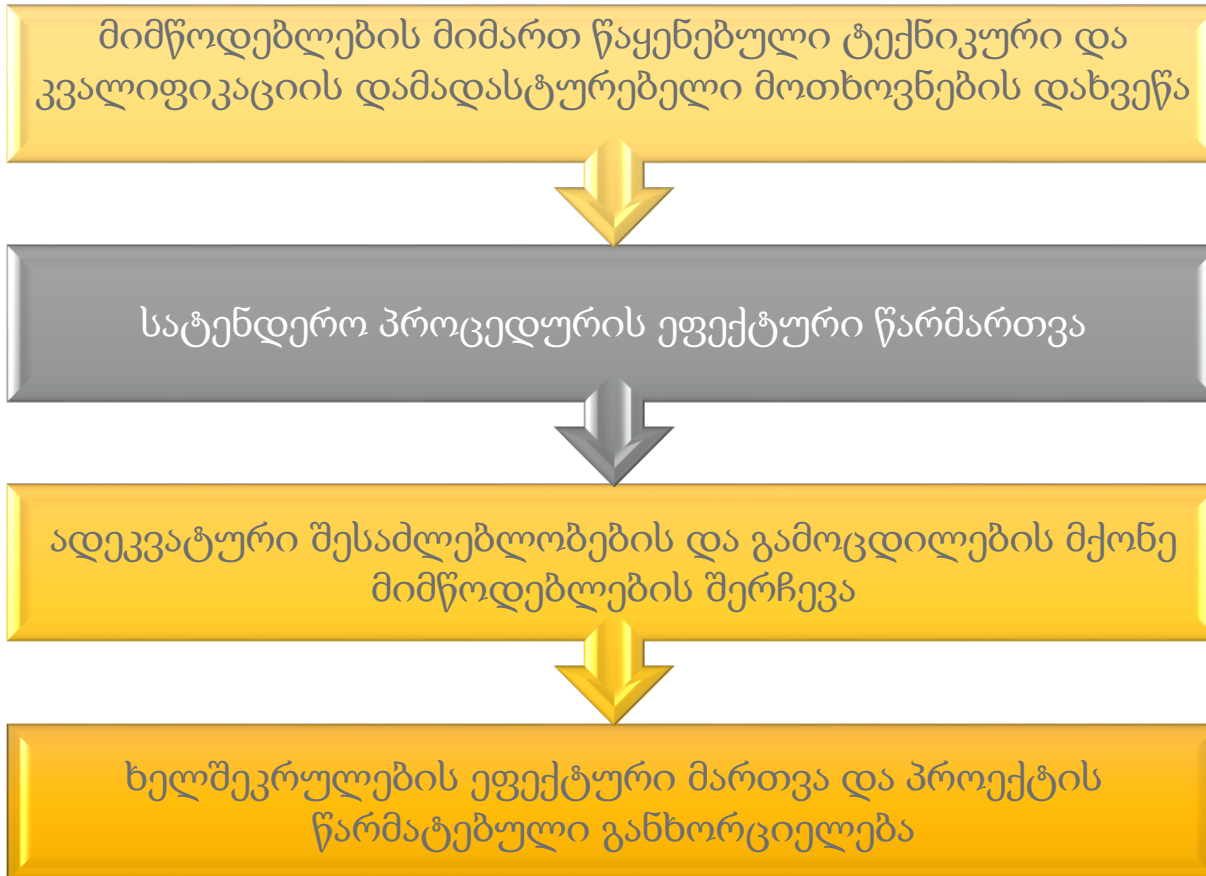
მიმწოდებლების მიმართ წაყენებული ტექნიკური და კვალიფიკაციის დამადასტურებელი მოთხოვნების დახვეწა

სატენდერო პროცედურის ეფექტური წარმართვა

ადეკვატური შესაძლებლობების და გამოცდილების მქონე მიმწოდებლების შერჩევა

ხელშეკრულების ეფექტური მართვა და პროექტის წარმატებული განხორციელება